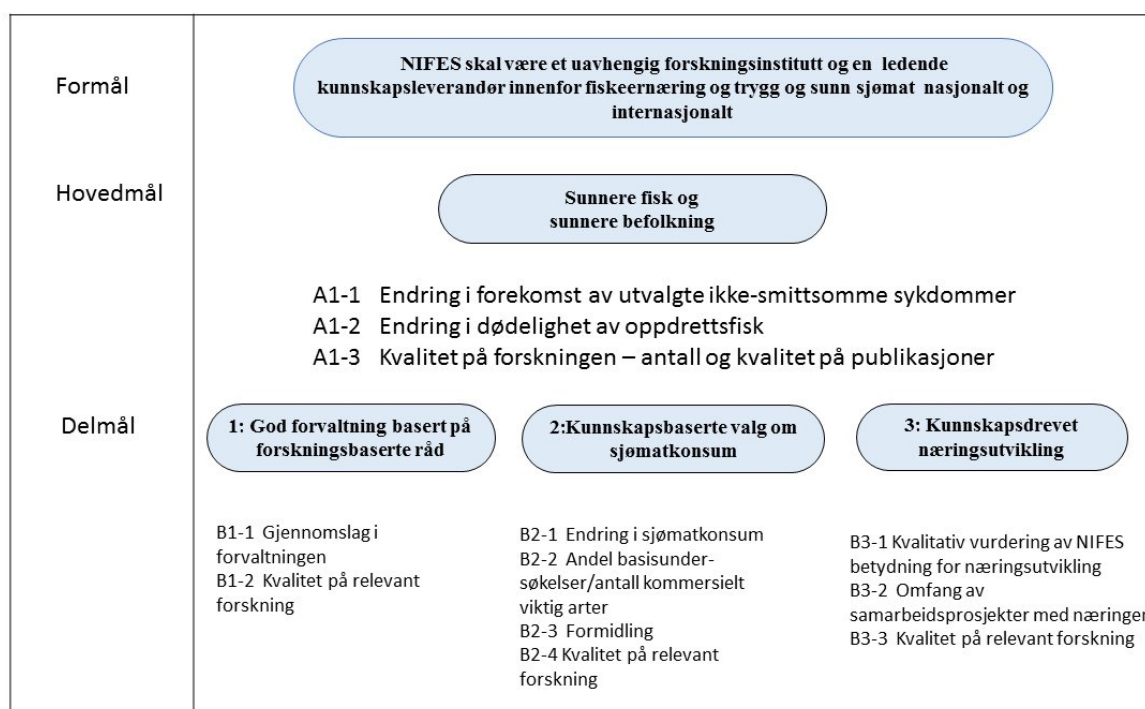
Formål

NIFES skal være et uavhengig forskningsinstitutt og en ledende kunnskapsleverandør innenfor fiskeernæring og trygg og sunn sjømat nasjonalt og internasjonalt

Hovedmål

Sunnere fisk og sunnere befolkning

A1-1 Endring i forekomst av utvalgte ikke-smittsomme sykdommer
A1-2 Endring i dødelighet av oppdrettsfisk
A1-3 Kvalitet på forskningen – antall og kvalitet på publikasjoner

Delmål

1: God forvaltning basert på forskningsbaserte råd

2:Kunnskapsbaserte valg om sjømatkonsum

3: Kunnskapsdrevet næringsutvikling

B1-1 Gjennomslag i forvaltningen
B1-2 Kvalitet på relevant forskning

B2-1 Endring i sjømatkonsum
B2-2 Andel basisunder-søkelser/antall kommersielt viktig arter
B2-3 Formidling
B2-4 Kvalitet på relevant forskning

B3-1 Kvalitativ vurdering av NIFES betydning for næringsutvikling
B3-2 Omfang av samarbeidsprosjekter med næringen
B3-3 Kvalitet på relevant forskning